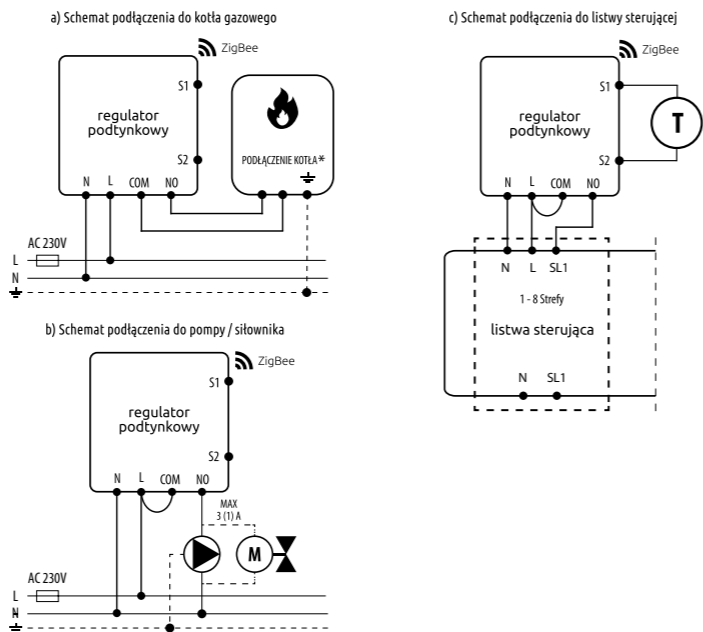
a) Schemat podłączenia do kotła gazowego

ZigBee

regulator podtynkowy

S1

S2

N L COM NO

PODŁĄCZENIE KOTŁA*

AC 230V

L

N

c) Schemat podłączenia do listwy sterującej

ZigBee

regulator podtynkowy

S1

S2

T

N L COM NO

N L SL1

1 - 8 Strefy

listwa sterująca

N SL1

b) Schemat podłączenia do pompy / siłownika

ZigBee

regulator podtynkowy

S1

S2

N L COM NO

MAX 3 (1) A

M

AC 230V

L

N